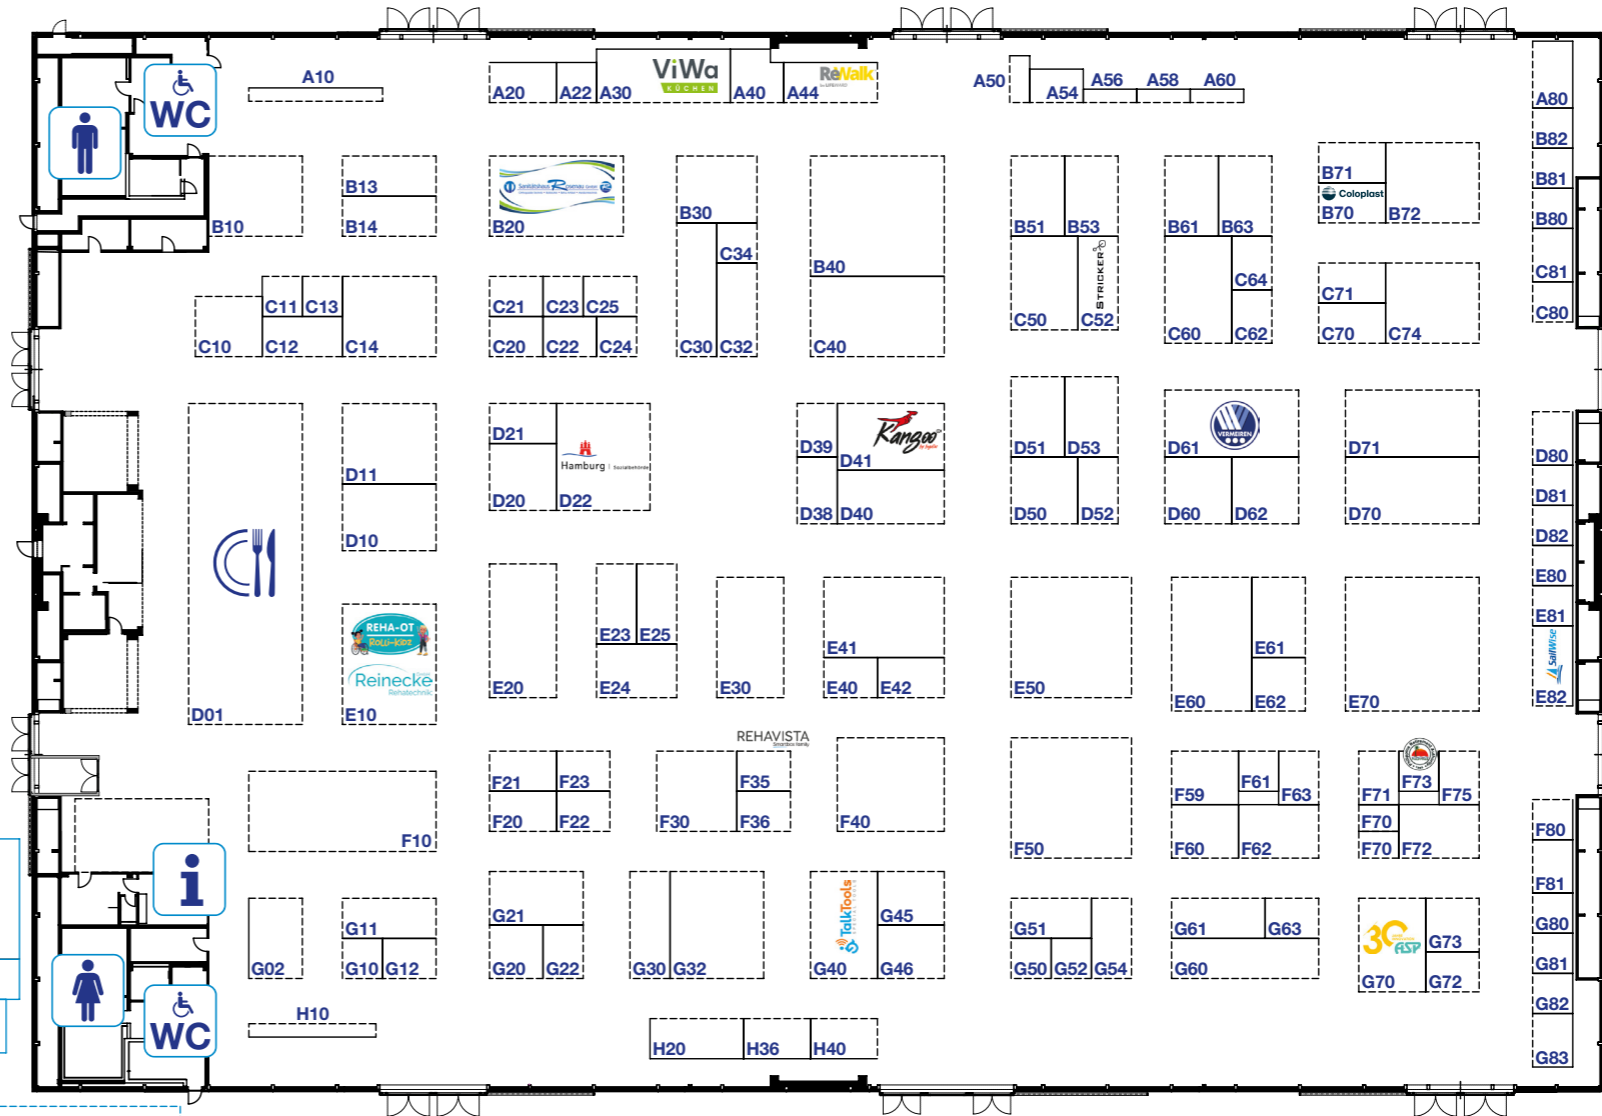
WC

A10
A20 A22 A30 ViWa KÜCHEN A40 A44 ReWalk
A50 A54 A56 A58 A60
A80 B82 B81 B80 C81 C80

B10 B13 B14 B20 B30 C34 B40 B51 B53 STRICKER B61 B63 B71 Coloplast B70 B72

C10 C11 C13 C12 C14 C21 C23 C25 C20 C22 C24 C30 C32 C40 C50 C52 C64 C60 C62 C71 C70 C74

D01 D11 D10 D21 Hamburg D20 D22 D39 Kangoo D41 D38 D40 D51 D53 D50 D52 VERMEIREN D61 D60 D62 D71 D70
D80 D81 D82 E80 E81 E82

REHA-OT Reinecke Rehatechnik E10
E20 E23 E25 E24 E30 E41 E40 E42 E50 E61 E60 E62 E70

REHAVISTA
F10 F21 F23 F20 F22 F35 F30 F36 F40 F50 F59 F61 F63 F60 F62 F71 F73 F75 F70 F70 F72
F80 F81 G80 G81 G82 G83

i

G02 G11 G10 G12 G21 G20 G22 G30 G32 TalkTools G40 G45 G46 G51 G50 G52 G54 G61 G63 G60 30 ASP G70 G73 G72

H10 H20 H36 H40

WC